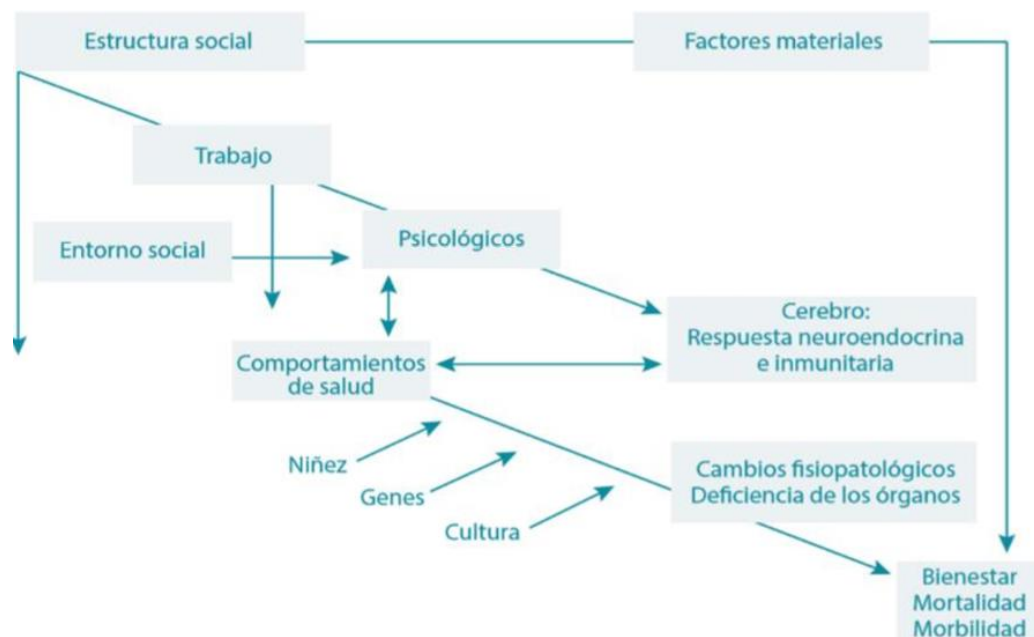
Estructura social

Factores materiales

Trabajo

Entorno social

Psicológicos

Cerebro: Respuesta neuroendocrina e inmunitaria

Comportamientos de salud

Niñez

Genes

Cultura

Cambios fisiopatológicos Deficiencia de los órganos

Bienestar
Mortalidad
Morbilidad